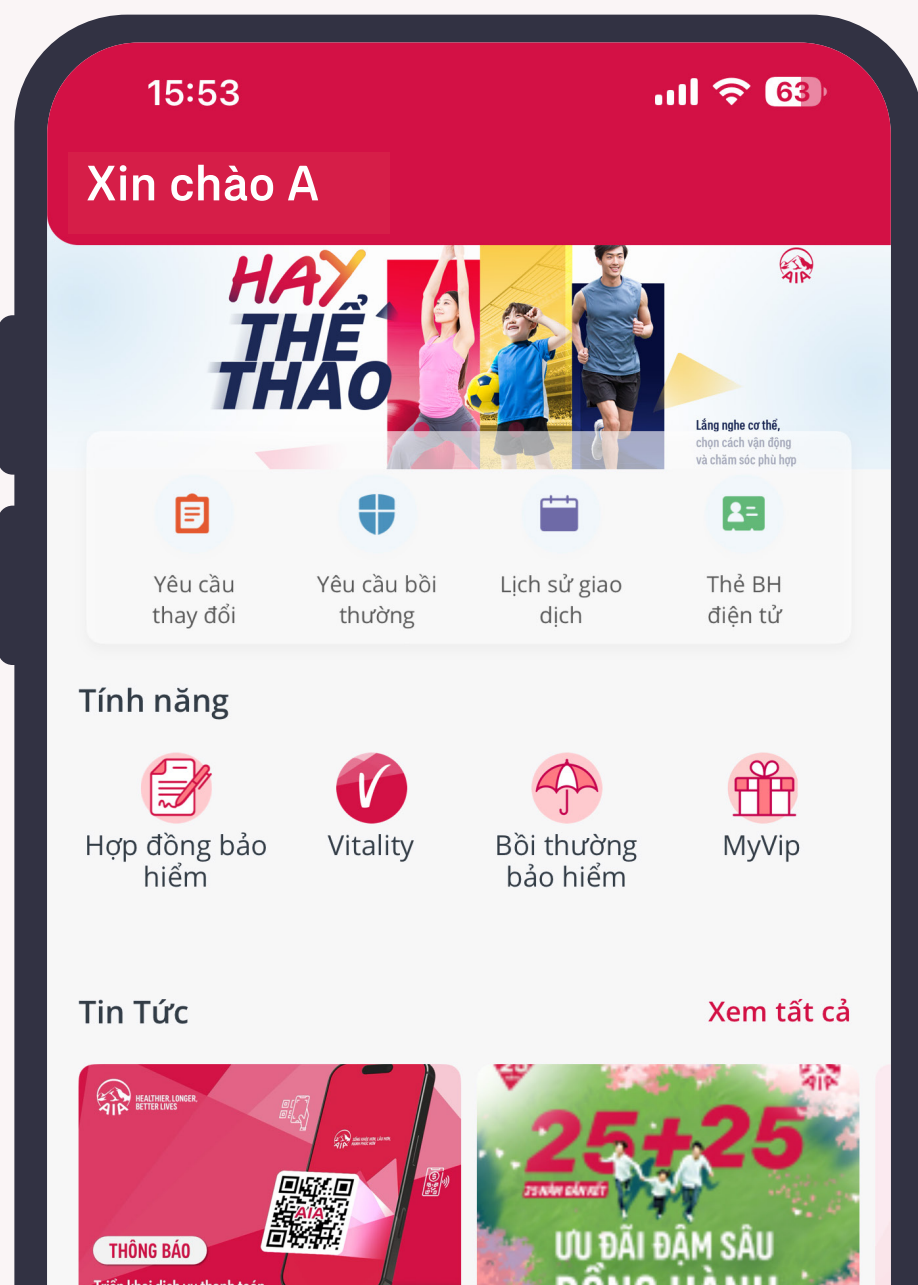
15:53

63

Xin chào A

AIA

HAY THỂ THAO

Lắng nghe cơ thể, chọn cách vận động và chăm sóc phù hợp

Yêu cầu thay đổi

Yêu cầu bồi thường

Lịch sử giao dịch

Thẻ BH điện tử

Tính năng

Hợp đồng bảo hiểm

Vitality

Bồi thường bảo hiểm

MyVip

Tin Tức

Xem tất cả

AIA HEALTHIER, LONGER, BETTER LIVES

AIA

THÔNG BÁO

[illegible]

AIA

25+25

25 NĂM GẮN KẾT

ƯU ĐÃI ĐẬM SÂU

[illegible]